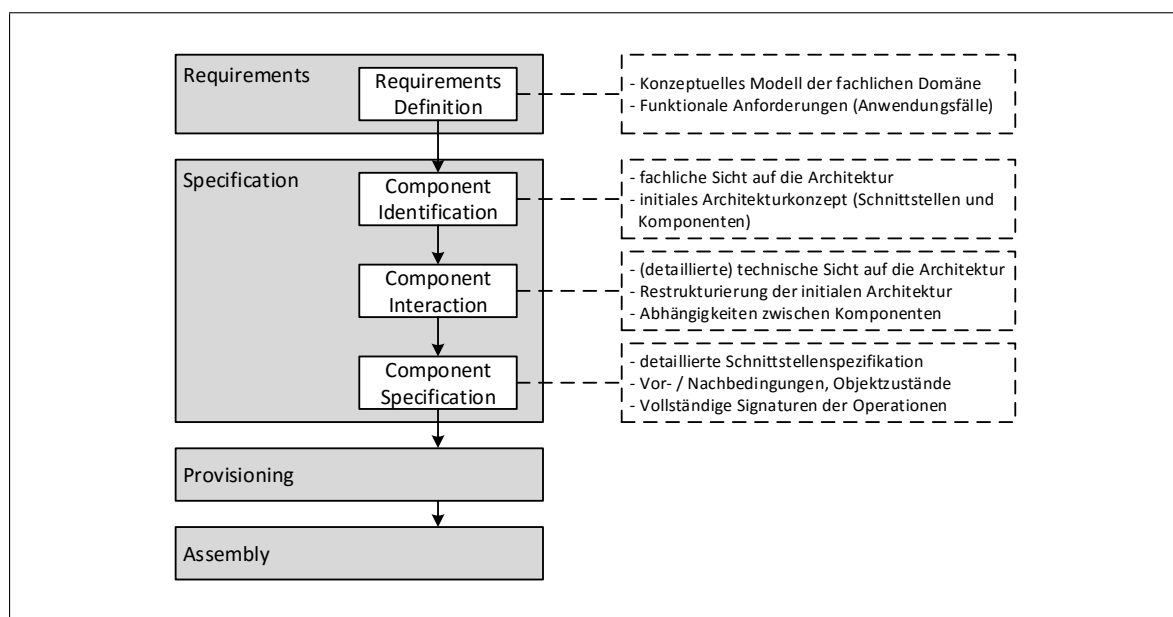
Requirements

Requirements Definition

- Konzeptuelles Modell der fachlichen Domäne
- Funktionale Anforderungen (Anwendungsfälle)

Specification

Component Identification

- fachliche Sicht auf die Architektur
- initiales Architekturkonzept (Schnittstellen und Komponenten)

Component Interaction

- (detaillierte) technische Sicht auf die Architektur
- Restrukturierung der initialen Architektur
- Abhängigkeiten zwischen Komponenten

Component Specification

- detaillierte Schnittstellenspezifikation
- Vor- / Nachbedingungen, Objektzustände
- Vollständige Signaturen der Operationen

Provisioning

Assembly